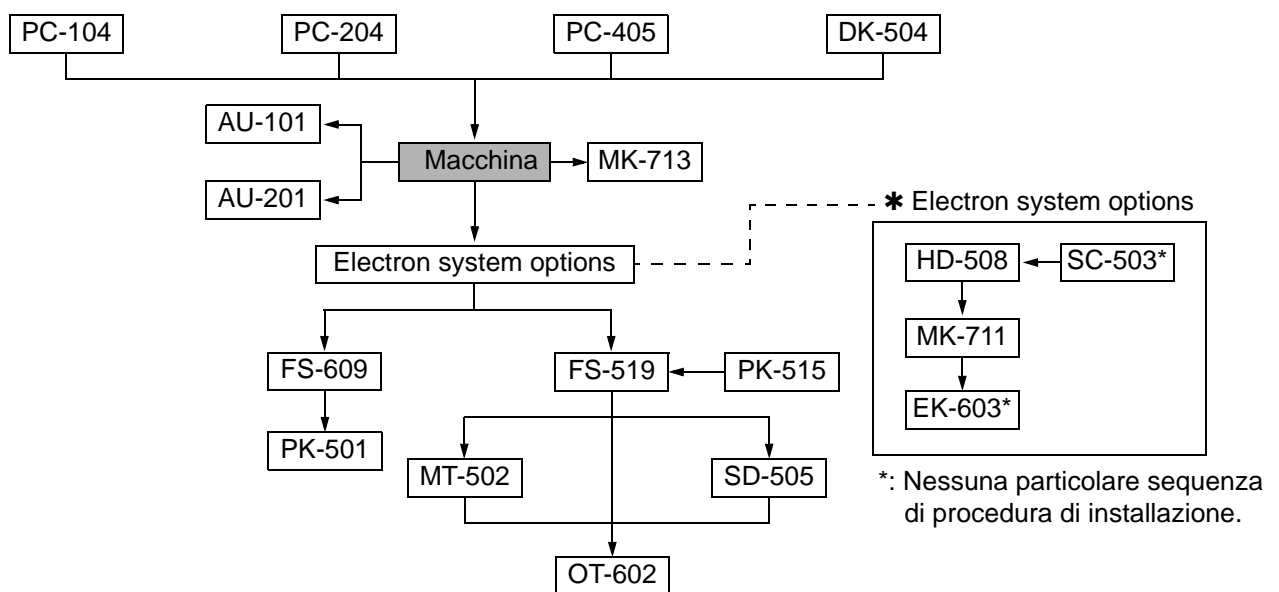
PC-104
PC-204
PC-405
DK-504

AU-101
Macchina
MK-713
AU-201

Electron system options

FS-609
FS-519
PK-515
PK-501
MT-502
SD-505
OT-602

✱ Electron system options

HD-508
SC-503*
MK-711
EK-603*

*: Nessuna particolare sequenza di procedura di installazione.